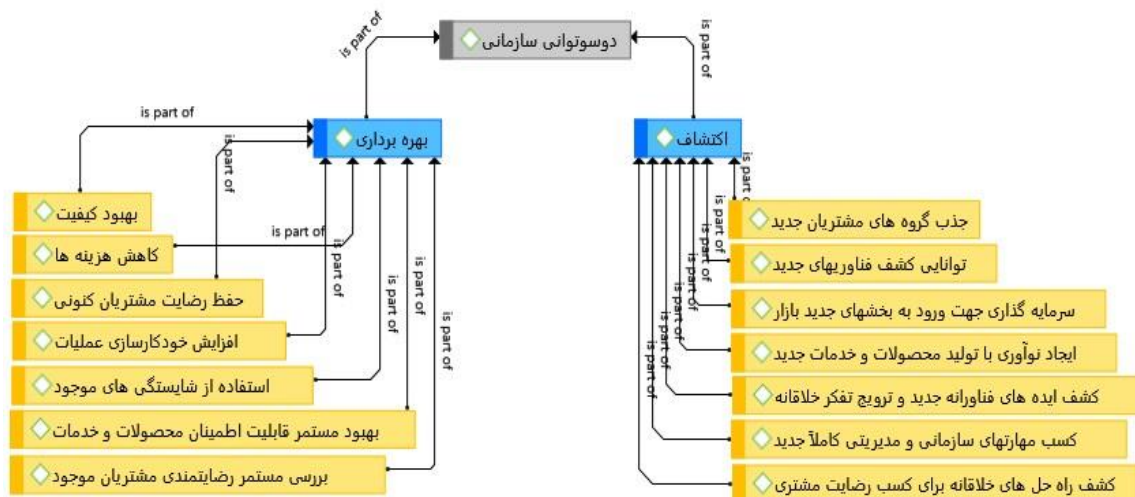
دوسوتوانی سازمانی

is part of

is part of

بهره برداری

اکتشاف

is part of

is part of

is part of

is part of

is part of

is part of

is part of

is part of

is part of

is part of

is part of

is part of

is part of

is part of

is part of

is part of

بهبود کیفیت

کاهش هزینه ها

حفظ رضایت مشتریان کنونی

افزایش خودکارسازی عملیات

استفاده از شایستگی های موجود

بهبود مستمر قابلیت اطمینان محصولات و خدمات

بررسی مستمر رضایتمندی مشتریان موجود

جذب گروه های مشتریان جدید

توانایی کشف فناوریهای جدید

سرمایه گذاری جهت ورود به بخشهای جدید بازار

ایجاد نوآوری با تولید محصولات و خدمات جدید

کشف ایده های فناورانه جدید و ترویج تفکر خلاقانه

کسب مهارتهای سازمانی و مدیریتی کاملاً جدید

کشف راه حل های خلاقانه برای کسب رضایت مشتری